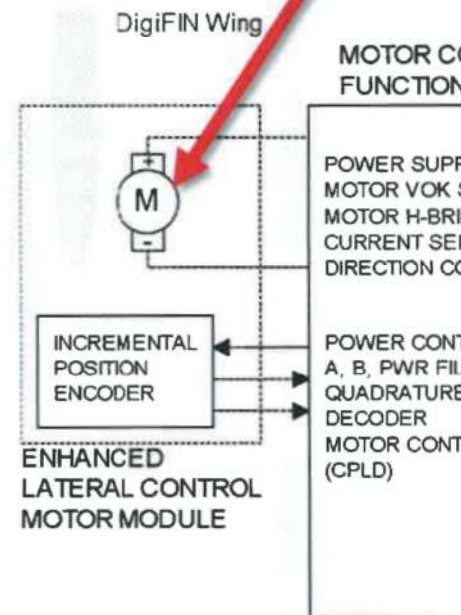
DigiFIN Wing

MOTOR C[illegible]
FUNCTION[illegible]

+
M
-

POWER SUPP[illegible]
MOTOR VOK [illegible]
MOTOR H-BRI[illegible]
CURRENT SE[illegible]
DIRECTION C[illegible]

INCREMENTAL POSITION ENCODER

POWER CONT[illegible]
A, B, PWR FIL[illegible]
QUADRATURE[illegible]
DECODER
MOTOR CONT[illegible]
(CPLD)

ENHANCED LATERAL CONTROL MOTOR MODULE